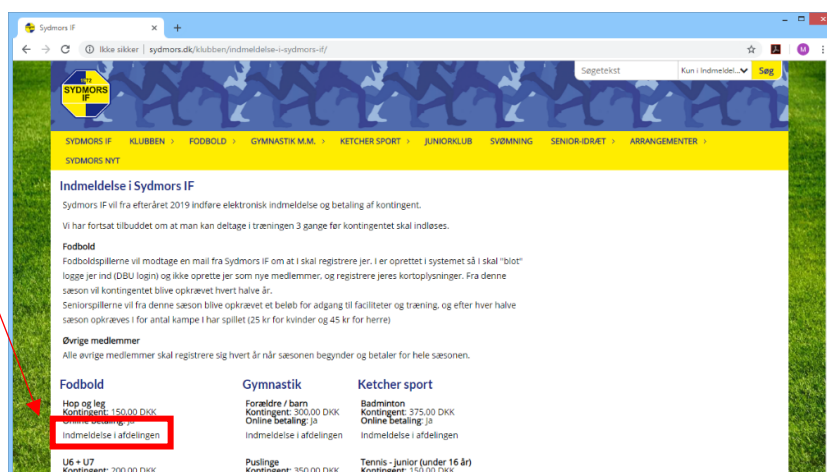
Sydmors IF ×  +

Ikke sikker | sydmors.dk/klubben/indmeldelse-i-sydmors-if/

1872 SYDMORS IF

Søgetekst  Kun i Indmeldel...  Søg

SYDMORS IF  KLUBBEN >  FODBOLD >  GYMNASTIK M.M. >  KETCHER SPORT >  JUNIORKLUB  SVØMNING  SENIOR-IDRÆT >  ARRANGEMENTER >  SYDMORS NYT

Indmeldelse i Sydmors IF

Sydmors IF vil fra efteråret 2019 indføre elektronisk indmeldelse og betaling af kontingent.

Vi har fortsat tilbuddet om at man kan deltage i træningen 3 gange før kontingentet skal indløses.

Fodbold
Fodboldspillerne vil modtage en mail fra Sydmors IF om at I skal registrere jer. I er oprettet i systemet så I skal "blot" logge jer ind (DBU login) og ikke oprette jer som nye medlemmer, og registrere jeres kortoplysninger. Fra denne sæson vil kontingentet blive opkrævet hvert halve år.
Seniorspillerne vil fra denne sæson blive opkrævet et beløb for adgang til faciliteter og træning, og efter hver halve sæson opkræves I for antal kampe I har spillet (25 kr for kvinder og 45 kr for herre)

Øvrige medlemmer
Alle øvrige medlemmer skal registrere sig hvert år når sæsonen begynder og betaler for hele sæsonen.

Fodbold
Hop og leg
Kontingent: 150,00 DKK
Online betaling: Ja
Indmeldelse i afdelingen

U6 + U7
Kontingent: 200,00 DKK

Gymnastik
Forældre / barn
Kontingent: 300,00 DKK
Online betaling: Ja
Indmeldelse i afdelingen

Puslinge
Kontingent: 350,00 DKK

Ketcher sport
Badminton
Kontingent: 375,00 DKK
Online betaling: Ja
Indmeldelse i afdelingen

Tennis - junior (under 16 år)
Kontingent: 150,00 DKK